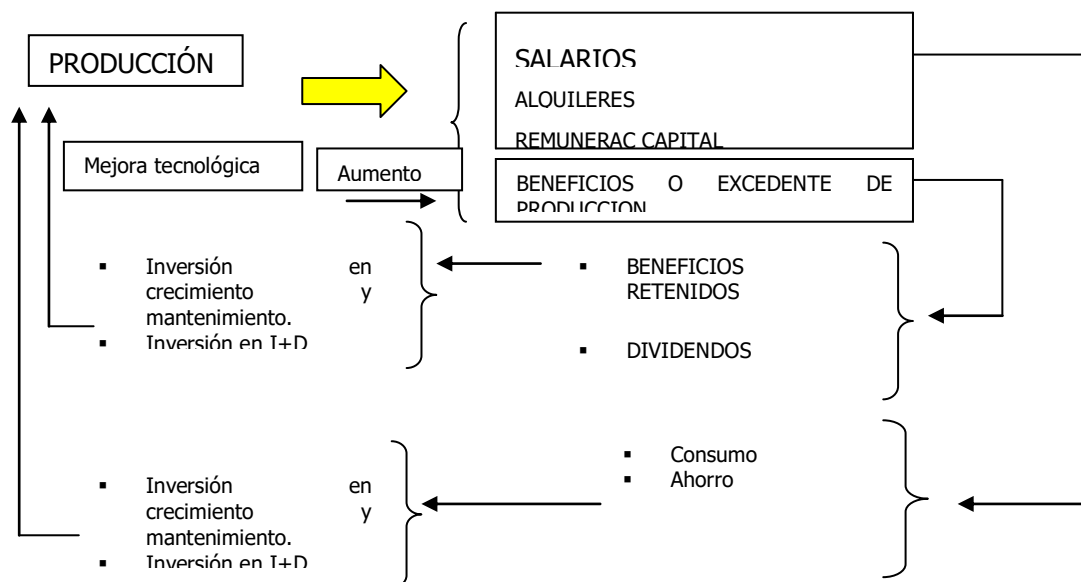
PRODUCCIÓN

SALARIOS

ALQUILERES

REMUNERAC CAPITAL

Mejora tecnológica

Aumento

BENEFICIOS O EXCEDENTE DE PRODUCCION

- Inversión en crecimiento y mantenimiento.
- Inversión en I+D

- BENEFICIOS RETENIDOS
- DIVIDENDOS

- Inversión en crecimiento y mantenimiento.
- Inversión en I+D

- Consumo
- Ahorro